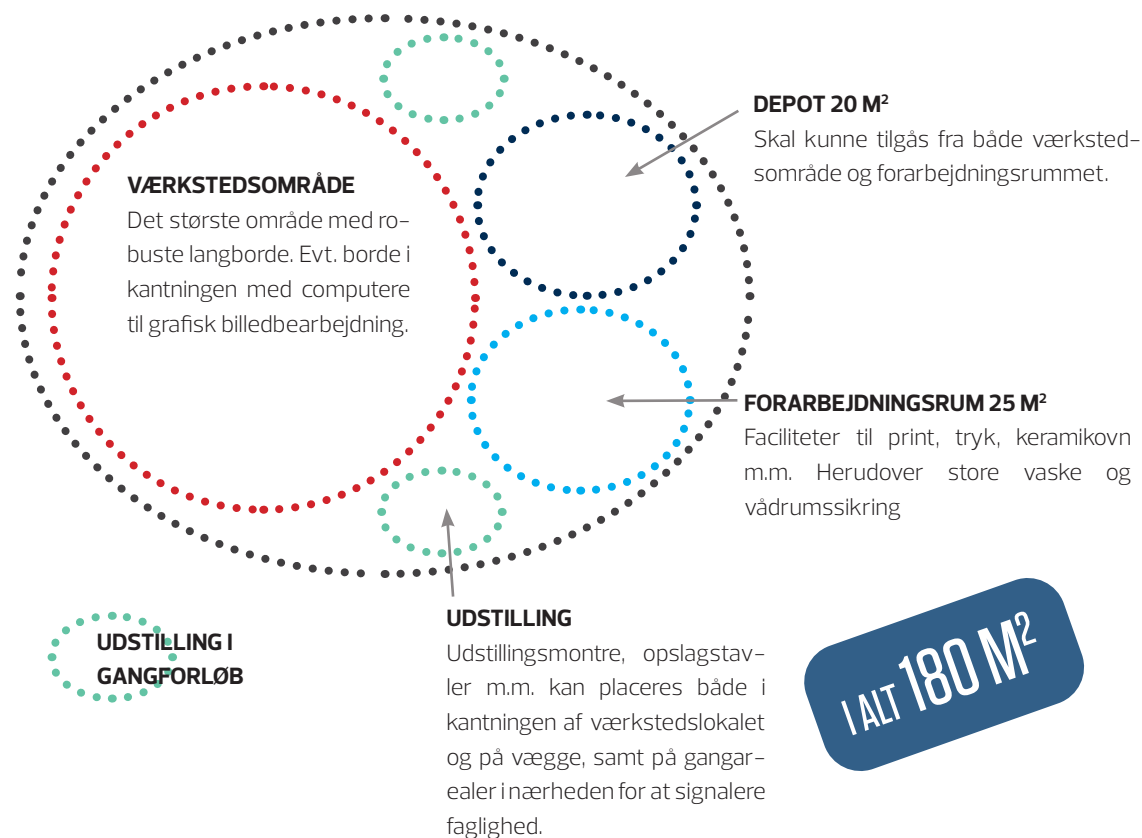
DEPOT 20 M$^2$
Skal kunne tilgås fra både værkstedsområde og forarbejdningsrummet.

VÆRKSTEDSOMRÅDE
Det største område med robuste langborde. Evt. borde i kantningen med computere til grafisk billedbearbejdning.

FORARBEJDNINGSRUM 25 M$^2$
Faciliteter til print, tryk, keramikovn m.m. Herudover store vaske og vådrumssikring

UDSTILLING I GANGFORLØB

UDSTILLING
Udstillingsmontre, opslagstavler m.m. kan placeres både i kantningen af værkstedslokalet og på vægge, samt på gangarealer i nærheden for at signalere faglighed.

I ALT 180 M$^2$